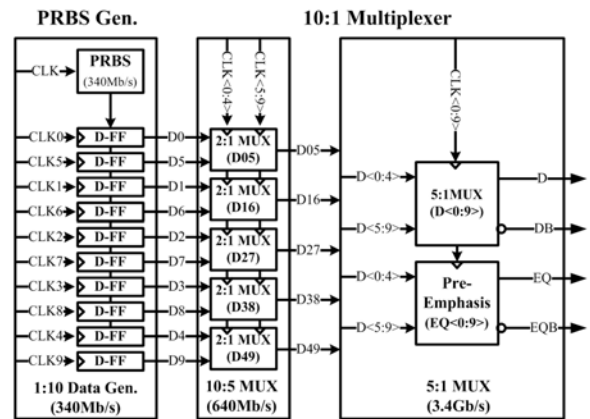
PRBS Gen.

10:1 Multiplexer

CLK
PRBS
(340Mb/s)

CLK0 D-FF D0
CLK5 D-FF D5
CLK1 D-FF D1
CLK6 D-FF D6
CLK2 D-FF D2
CLK7 D-FF D7
CLK3 D-FF D3
CLK8 D-FF D8
CLK4 D-FF D4
CLK9 D-FF D9

1:10 Data Gen.
(340Mb/s)

CLK<0:4>
CLK<5:9>

2:1 MUX
(D05)
D05
2:1 MUX
(D16)
D16
2:1 MUX
(D27)
D27
2:1 MUX
(D38)
D38
2:1 MUX
(D49)
D49

10:5 MUX
(640Mb/s)

CLK<0:9>

D<0:4>
D<5:9>
5:1MUX
(D<0:9>)
D
DB

D<0:4>
D<5:9>
Pre-
Emphasis
(EQ<0:9>)
EQ
EQB

5:1 MUX
(3.4Gb/s)